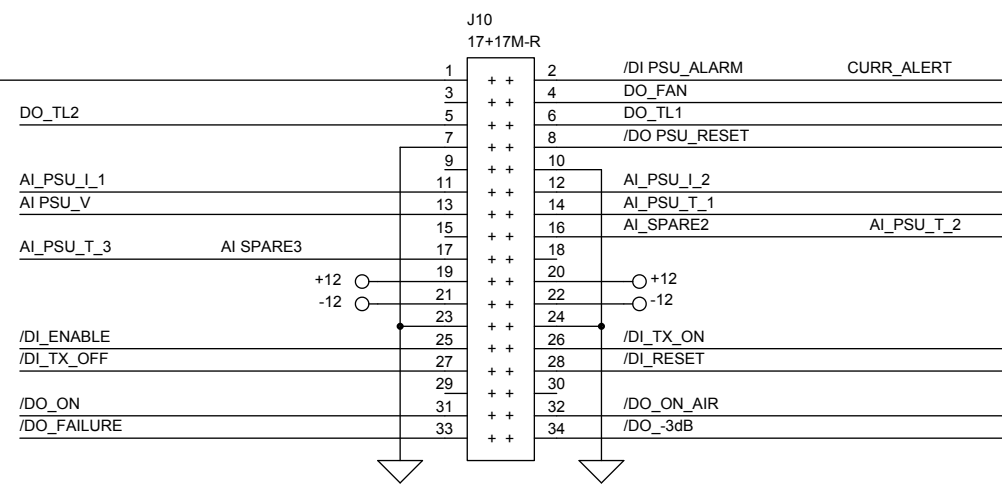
J10
17+17M-R

1 + + 2 /DI PSU_ALARM CURR_ALERT
3 + + 4 DO_FAN
DO_TL2 5 + + 6 DO_TL1
7 + + 8 /DO PSU_RESET
9 + + 10
AI_PSU_I_1 11 + + 12 AI_PSU_I_2
AI PSU_V 13 + + 14 AI_PSU_T_1
15 + + 16 AI_SPARE2 AI_PSU_T_2
AI_PSU_T_3 AI SPARE3 17 + + 18
+12 19 + + 20 +12
-12 21 + + 22 -12
23 + + 24
/DI_ENABLE 25 + + 26 /DI_TX_ON
/DI_TX_OFF 27 + + 28 /DI_RESET
29 + + 30
/DO_ON 31 + + 32 /DO_ON_AIR
/DO_FAILURE 33 + + 34 /DO_-3dB